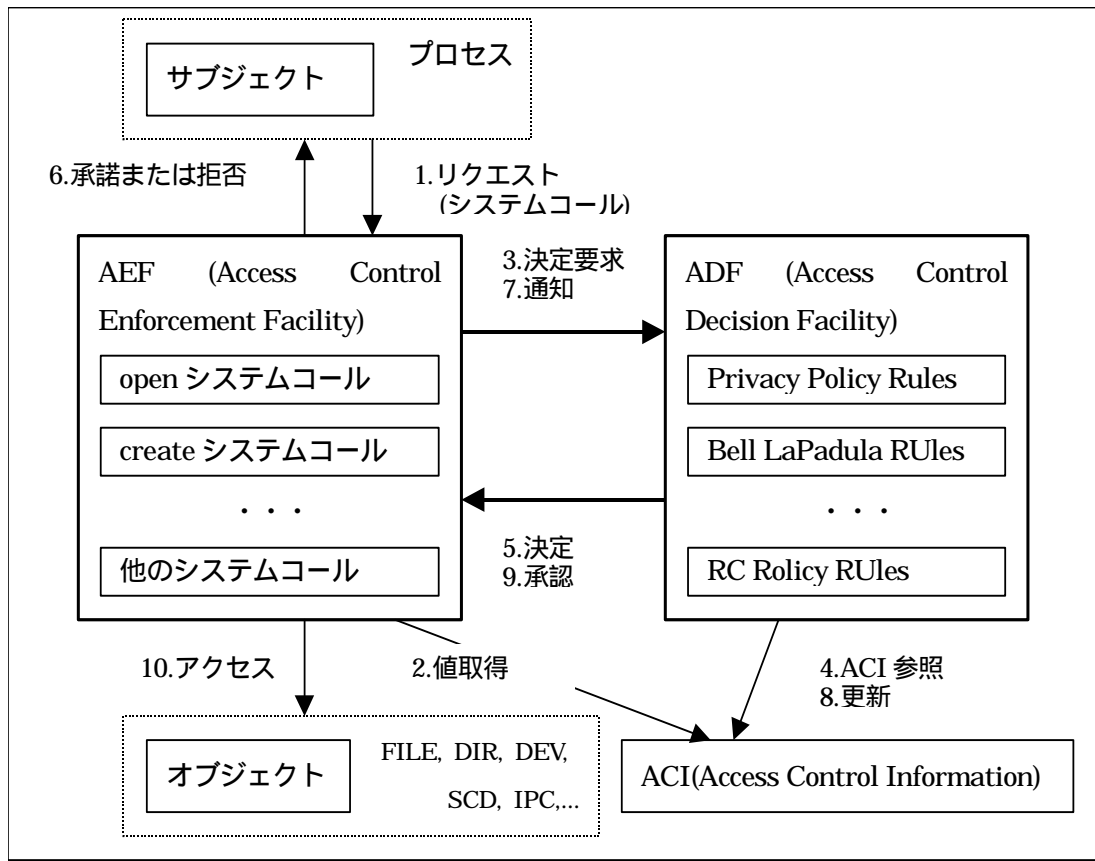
サブジェクト

プロセス

6.承諾または拒否

1.リクエスト
(システムコール)

AEF (Access Control Enforcement Facility)

open システムコール

create システムコール

・・・

他のシステムコール

3.決定要求
7.通知

5.決定
9.承認

ADF (Access Control Decision Facility)

Privacy Policy Rules

Bell LaPadula RUles

・・・

RC Rolicy RUles

10.アクセス

2.値取得

4.ACI 参照
8.更新

オブジェクト

FILE, DIR, DEV, SCD, IPC,...

ACI(Access Control Information)